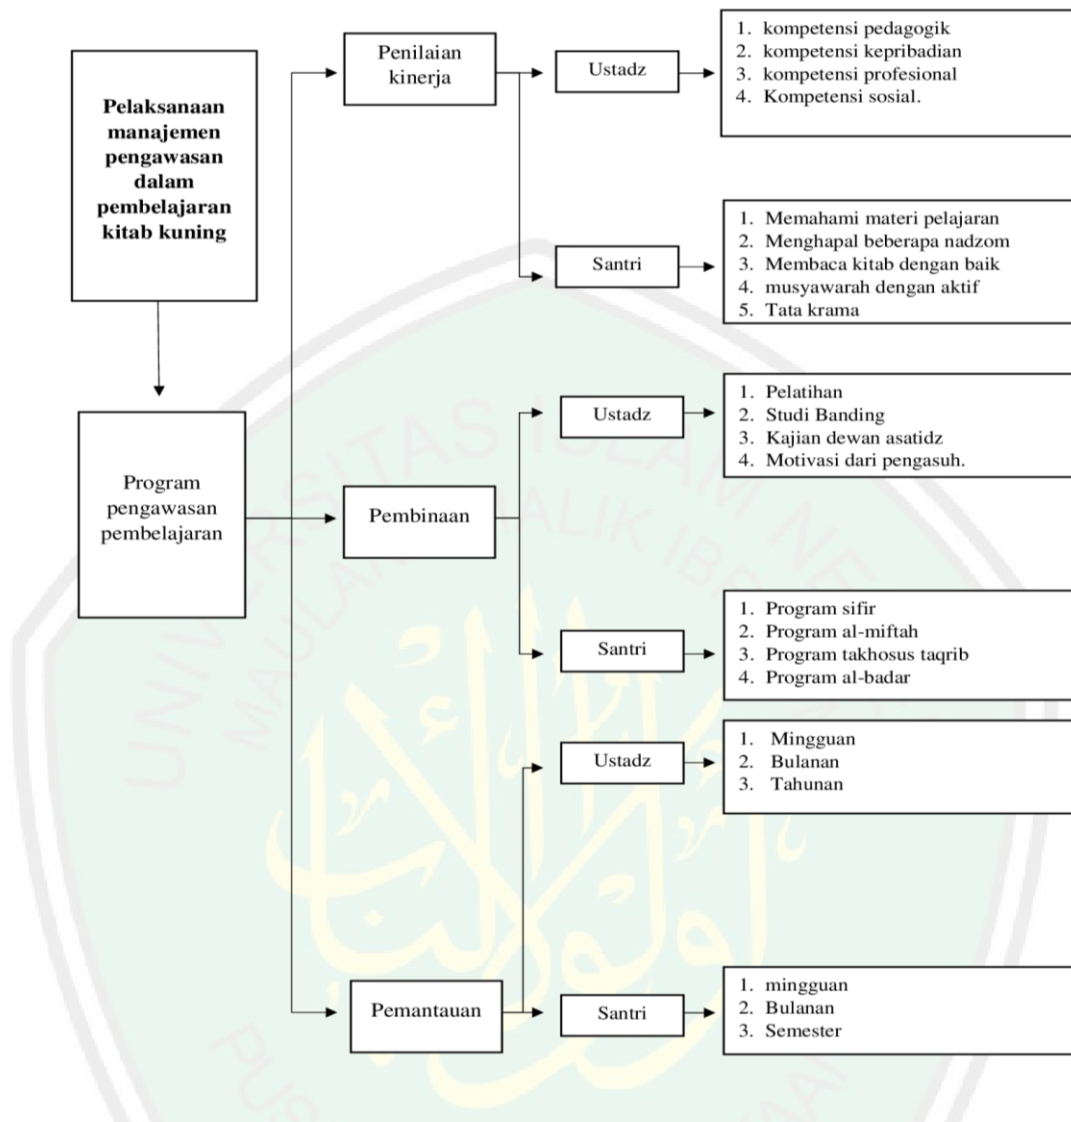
Pelaksanaan manajemen pengawasan dalam pembelajaran kitab kuning

Program pengawasan pembelajaran

Penilaian kinerja

Ustadz

1. kompetensi pedagogik
2. kompetensi kepribadian
3. kompetensi profesional
4. Kompetensi sosial.

Santri

1. Memahami materi pelajaran
2. Menghapal beberapa nadzom
3. Membaca kitab dengan baik
4. musyawarah dengan aktif
5. Tata krama

Pembinaan

Ustadz

1. Pelatihan
2. Studi Banding
3. Kajian dewan asatidz
4. Motivasi dari pengasuh.

Santri

1. Program sifir
2. Program al-miftah
3. Program takhosus taqrib
4. Program al-badar

Pemantauan

Ustadz

1. Mingguan
2. Bulanan
3. Tahunan

Santri

1. mingguan
2. Bulanan
3. Semester

UNIVERSITAS ISLAM NEGERI MAULANA MALIK IBRAHIM